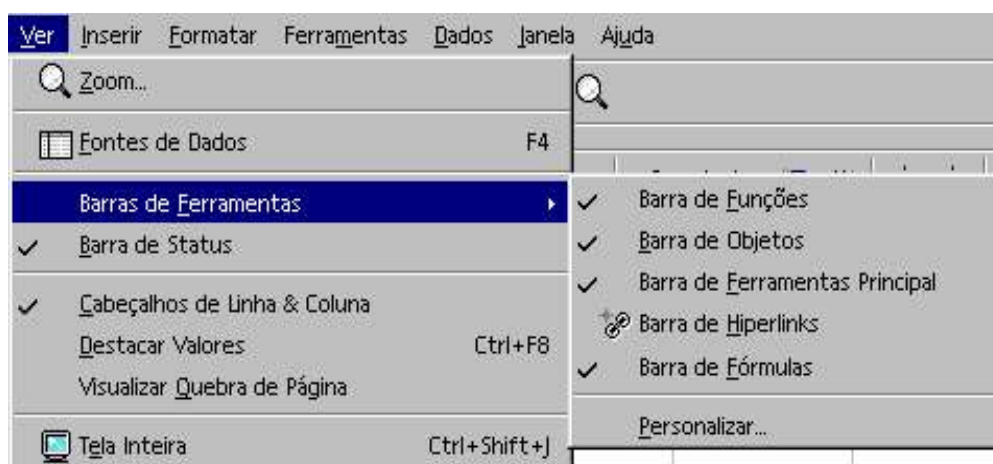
Ver Inserir Formatar Ferramentas Dados Janela Ajuda

Zoom...

Fontes de Dados F4

Barras de Ferramentas

Barra de Status

Cabeçalhos de Linha & Coluna

Destacar Valores Ctrl+F8

Visualizar Quebra de Página

Tela Inteira Ctrl+Shift+J

Barra de Funções

Barra de Objetos

Barra de Ferramentas Principal

Barra de Hiperlinks

Barra de Fórmulas

Personalizar...